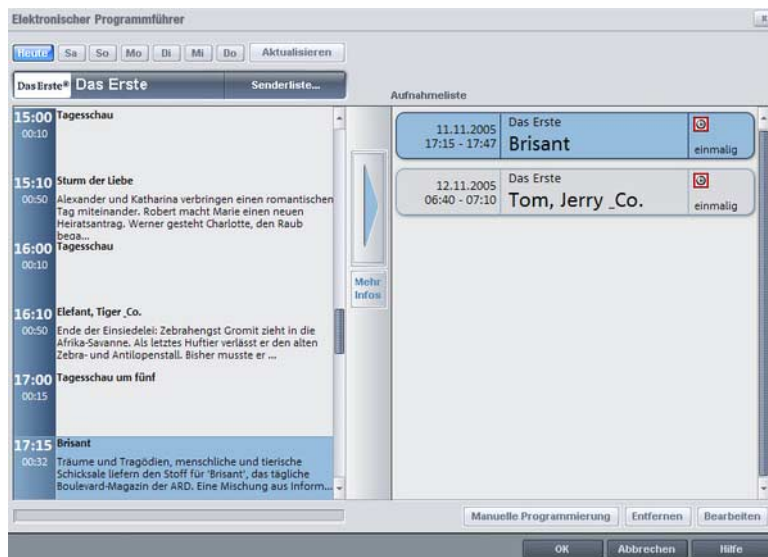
Elektronischer Programmführer

Heute Sa So Mo Di Mi Do Aktualisieren

Das Erste® Das Erste Senderliste...

15:00 00:10 Tagesschau

15:10 00:50 Sturm der Liebe
Alexander und Katharina verbringen einen romantischen Tag miteinander. Robert macht Marie einen neuen Heiratsantrag. Werner gesteht Charlotte, den Raub bega...

16:00 00:10 Tagesschau

16:10 00:50 Elefant, Tiger _Co.
Ende der Einsiedelei: Zebrahengst Gromit zieht in die Afrika-Savanne. Als letztes Huftier verlässt er den alten Zebra- und Antilopenstall. Bisher musste er ...

17:00 00:15 Tagesschau um fünf

17:15 00:32 Brisant
Träume und Tragödien, menschliche und tierische Schicksale liefern den Stoff für 'Brisant', das tägliche Boulevard-Magazin der ARD. Eine Mischung aus Inform...

Mehr Infos

Aufnahmeliste

11.11.2005 17:15 - 17:47 Das Erste Brisant einmalig

12.11.2005 06:40 - 07:10 Das Erste Tom, Jerry _Co. einmalig

Manuelle Programmierung Entfernen Bearbeiten

OK Abbrechen Hilfe